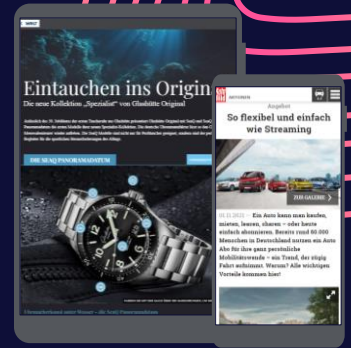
ANZEIGE

Eintauchen ins Origin

Die neue Kollektion „Spezialist" von Glashütte Original

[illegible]

DIE SEAQ PANORAMADATUM

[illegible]

ANZEIGEN

Angebot

So flexibel und einfach wie Streaming

ZUR GALERIE

01.11.2020 — Ein Auto kann man kaufen, mieten, leasen, charen – oder heute einfach abonnieren. Bereits rund 60 000 Menschen in Deutschland nutzen ein Auto Abo für ihre ganz persönliche Mobilitätswende – ein Trend, der zügig Fahrt aufnimmt. Warum? Alle wichtigen Vorteile kommen hier!